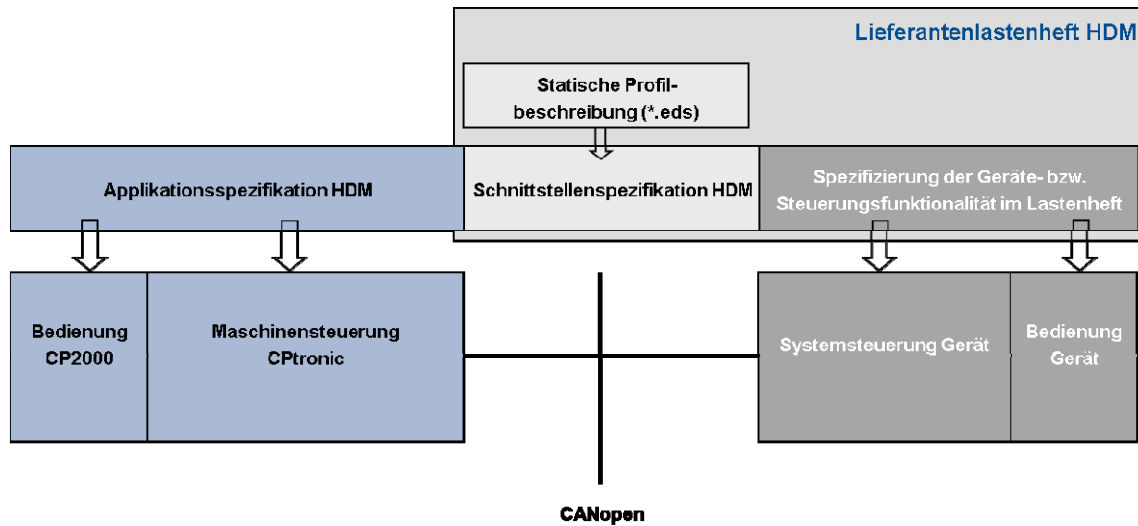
Lieferantenlastenheft HDM

Statische Profilbeschreibung (*.eds)

Applikationsspezifikation HDM

Schnittstellenspezifikation HDM

Spezifizierung der Geräte- bzw. Steuerungsfunktionalität im Lastenheft

Bedienung CP2000

Maschinensteuerung CPtronic

Systemsteuerung Gerät

Bedienung Gerät

CANopen